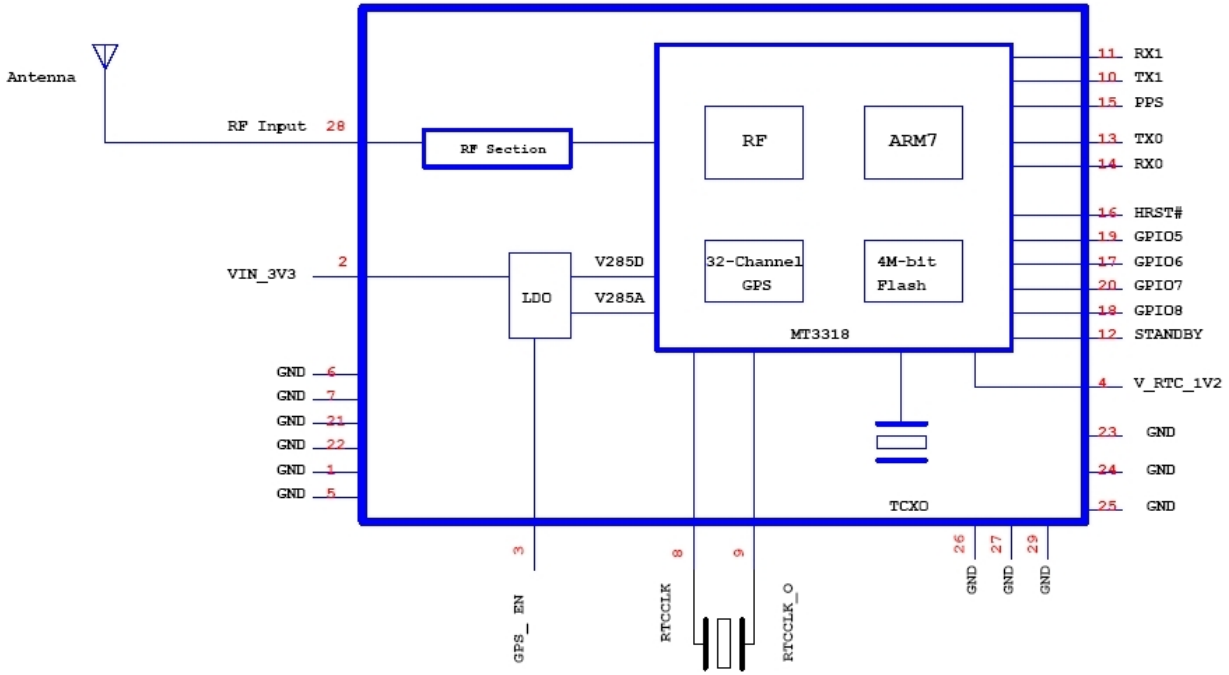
Antenna

RF Input 28

RF Section

RF

ARM7

32-Channel GPS

4M-bit Flash

MT3318

VIN_3V3 2

LDO

V285D

V285A

GND 6
GND 7
GND 21
GND 22
GND 1
GND 5

11 RX1
10 TX1
15 PPS
13 TX0
14 RX0
16 HRST#
19 GPIO5
17 GPIO6
20 GPIO7
18 GPIO8
12 STANDBY
4 V_RTC_1V2
23 GND
24 GND
25 GND

TCXO

3
GPS_ EN

8
RTCCLK

9
RTCCLK_O

26
GND
27
GND
29
GND